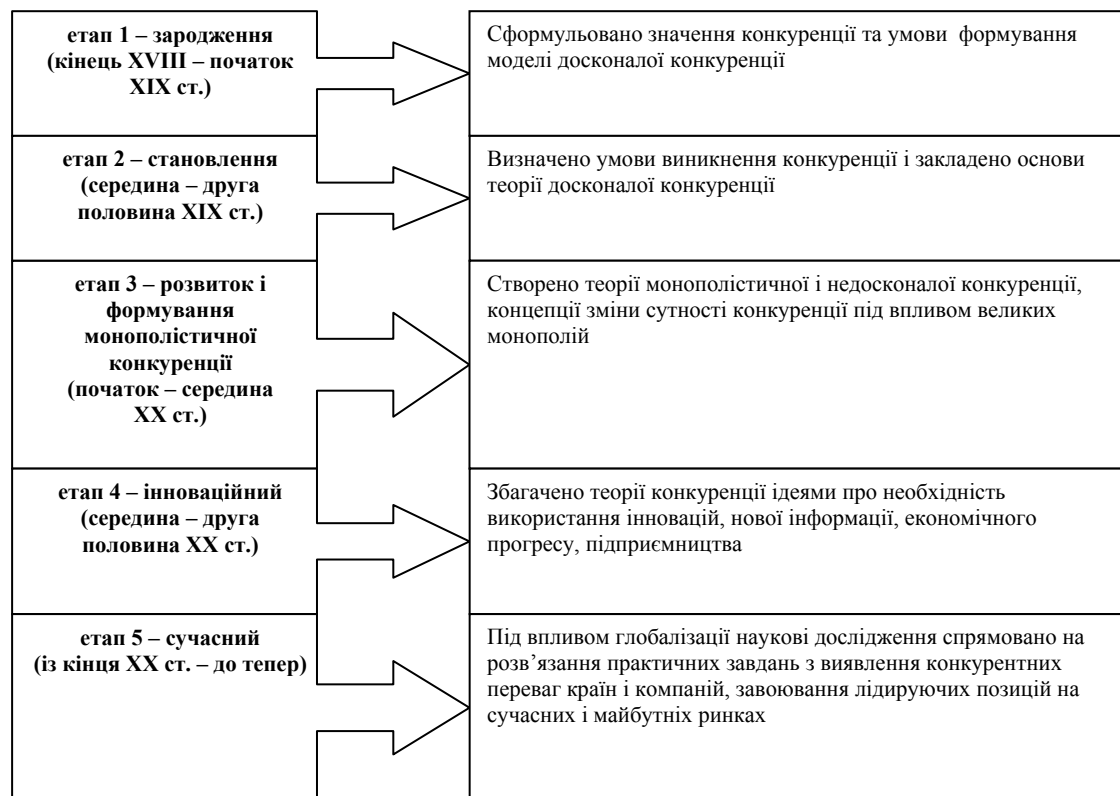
етап 1 – зародження (кінець XVIII – початок XIX ст.)

Сформульовано значення конкуренції та умови формування моделі досконалої конкуренції

етап 2 – становлення (середина – друга половина XIX ст.)

Визначено умови виникнення конкуренції і закладено основи теорії досконалої конкуренції

етап 3 – розвиток і формування монополістичної конкуренції (початок – середина XX ст.)

Створено теорії монополістичної і недосконалої конкуренції, концепції зміни сутності конкуренції під впливом великих монополій

етап 4 – інноваційний (середина – друга половина XX ст.)

Збагачено теорії конкуренції ідеями про необхідність використання інновацій, нової інформації, економічного прогресу, підприємництва

етап 5 – сучасний (із кінця XX ст. – до тепер)

Під впливом глобалізації наукові дослідження спрямовано на розв’язання практичних завдань з виявлення конкурентних переваг країн і компаній, завоювання лідируючих позицій на сучасних і майбутніх ринках